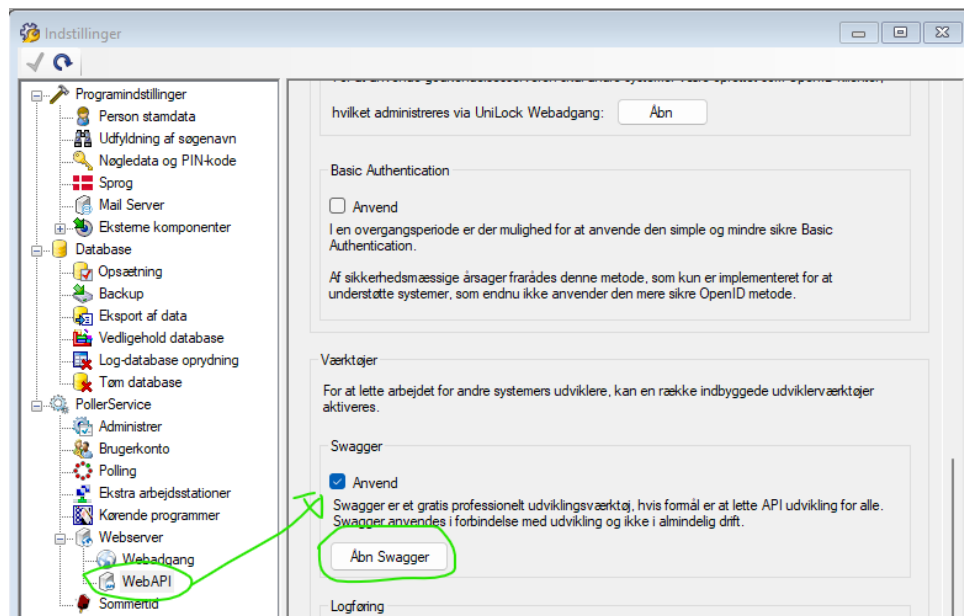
Indstillinger

Programindstillinger
Person stamdata
Udfyldning af søgenavn
Nøgledata og PIN-kode
Sprog
Mail Server
Eksterne komponenter
Database
Opsætning
Backup
Eksport af data
Vedligehold database
Log-database oprydning
Tøm database
PollerService
Administrer
Brugerkonto
Polling
Ekstra arbejdsstationer
Kørende programmer
Webserver
Webadgang
WebAPI
Sommertid

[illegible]

hvilket administreres via UniLock Webadgang: Åbn

Basic Authentication

Anvend

I en overgangsperiode er der mulighed for at anvende den simple og mindre sikre Basic Authentication.

Af sikkerhedsmæssige årsager frarådes denne metode, som kun er implementeret for at understøtte systemer, som endnu ikke anvender den mere sikre OpenID metode.

Værktøjer

For at lette arbejdet for andre systemers udviklere, kan en række indbyggede udviklerværktøjer aktiveres.

Swagger

Anvend

Swagger er et gratis professionelt udviklingsværktøj, hvis formål er at lette API udvikling for alle. Swagger anvendes i forbindelse med udvikling og ikke i almindelig drift.

Åbn Swagger

Logføring